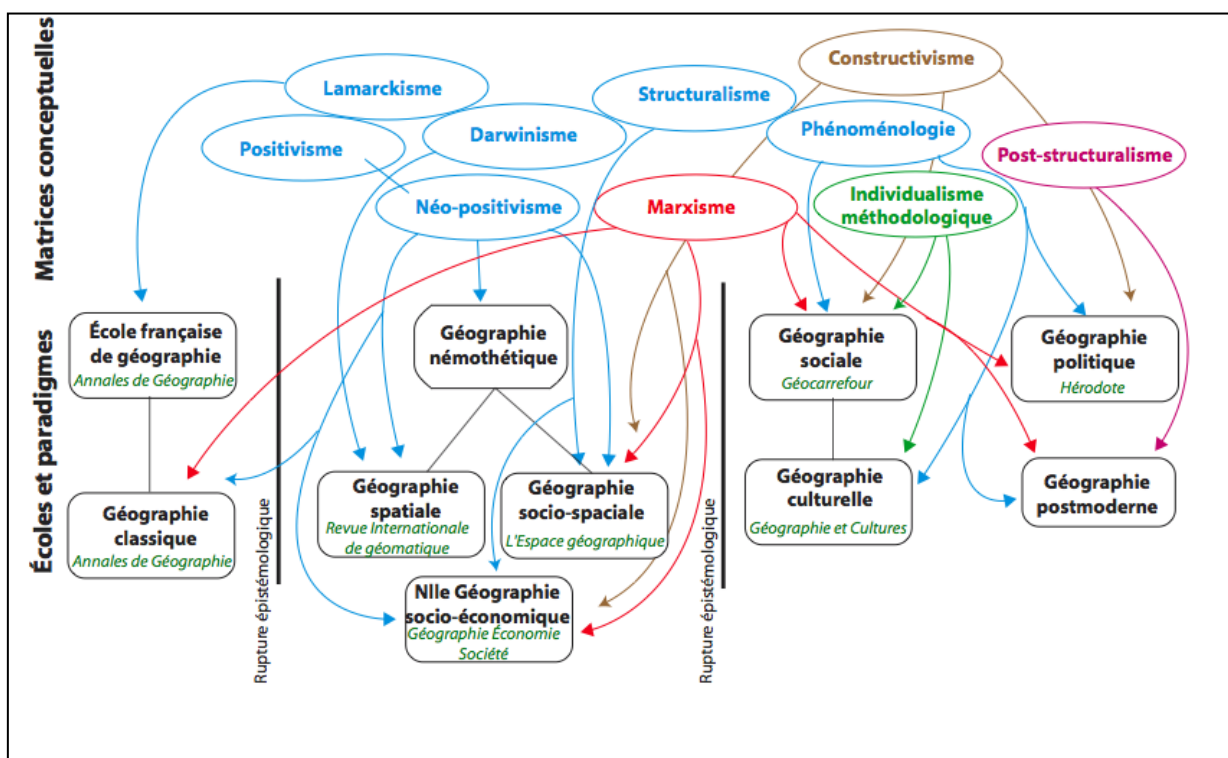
Matrices conceptuelles

Lamarckisme

Positivisme

Darwinisme

Structuralisme

Constructivisme

Phénoménologie

Post-structuralisme

Néo-positivisme

Marxisme

Individualisme méthodologique

Écoles et paradigmes

École française de géographie
Annales de Géographie

Géographie classique
Annales de Géographie

Rupture épistémologique

Géographie némothétique

Géographie spatiale
Revue Internationale de géomatique

Géographie socio-spaciale
L'Espace géographique

Nlle Géographie socio-économique
Géographie Économie Société

Rupture épistémologique

Géographie sociale
Géocarrefour

Géographie culturelle
Géographie et Cultures

Géographie politique
Hérodote

Géographie postmoderne